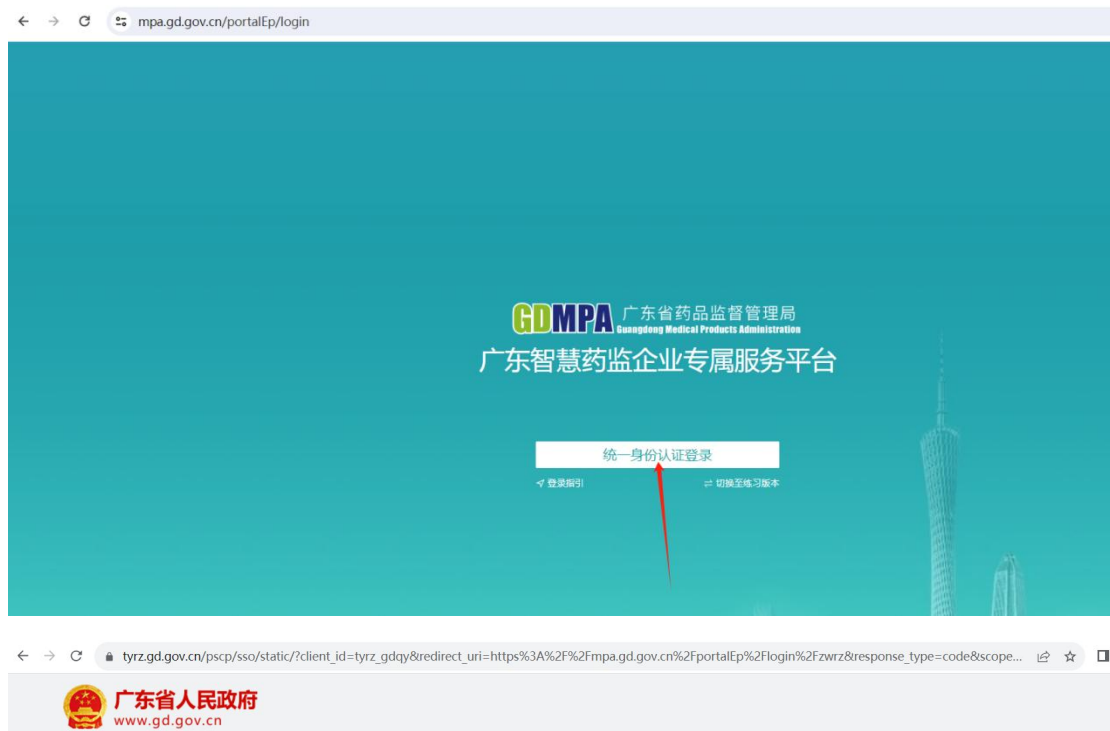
mpa.gd.gov.cn/portalEp/login

GDMPA 广东省药品监督管理局
Guangdong Medical Products Administration

广东智慧药监企业专属服务平台

统一身份认证登录

登录指引

切换至练习版本

tyrz.gd.gov.cn/pscp/sso/static/?client_id=tyrz_gdqy&redirect_uri=https%3A%2F%2Fmpa.gd.gov.cn%2FportalEp%2Flogin%2Fzwrz&response_type=code&scope...

广东省人民政府
www.gd.gov.cn